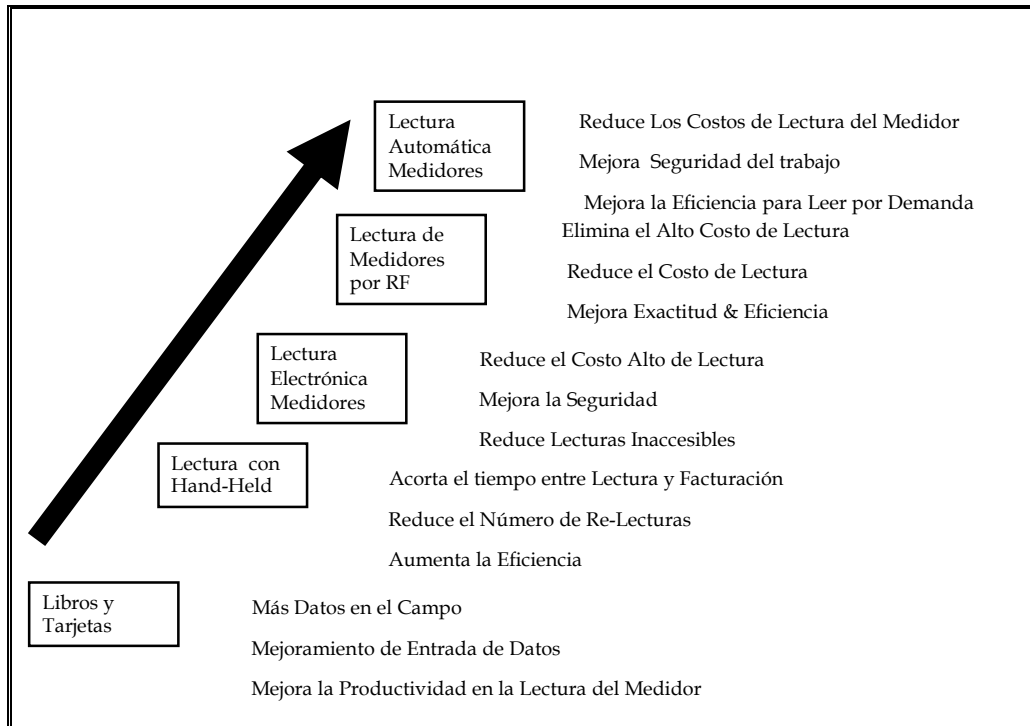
Lectura Automática Medidores

Reduce Los Costos de Lectura del Medidor

Mejora Seguridad del trabajo

Mejora la Eficiencia para Leer por Demanda

Lectura de Medidores por RF

Elimina el Alto Costo de Lectura

Reduce el Costo de Lectura

Mejora Exactitud & Eficiencia

Lectura Electrónica Medidores

Reduce el Costo Alto de Lectura

Mejora la Seguridad

Reduce Lecturas Inaccesibles

Lectura con Hand-Held

Acorta el tiempo entre Lectura y Facturación

Reduce el Número de Re-Lecturas

Aumenta la Eficiencia

Libros y Tarjetas

Más Datos en el Campo

Mejoramiento de Entrada de Datos

Mejora la Productividad en la Lectura del Medidor